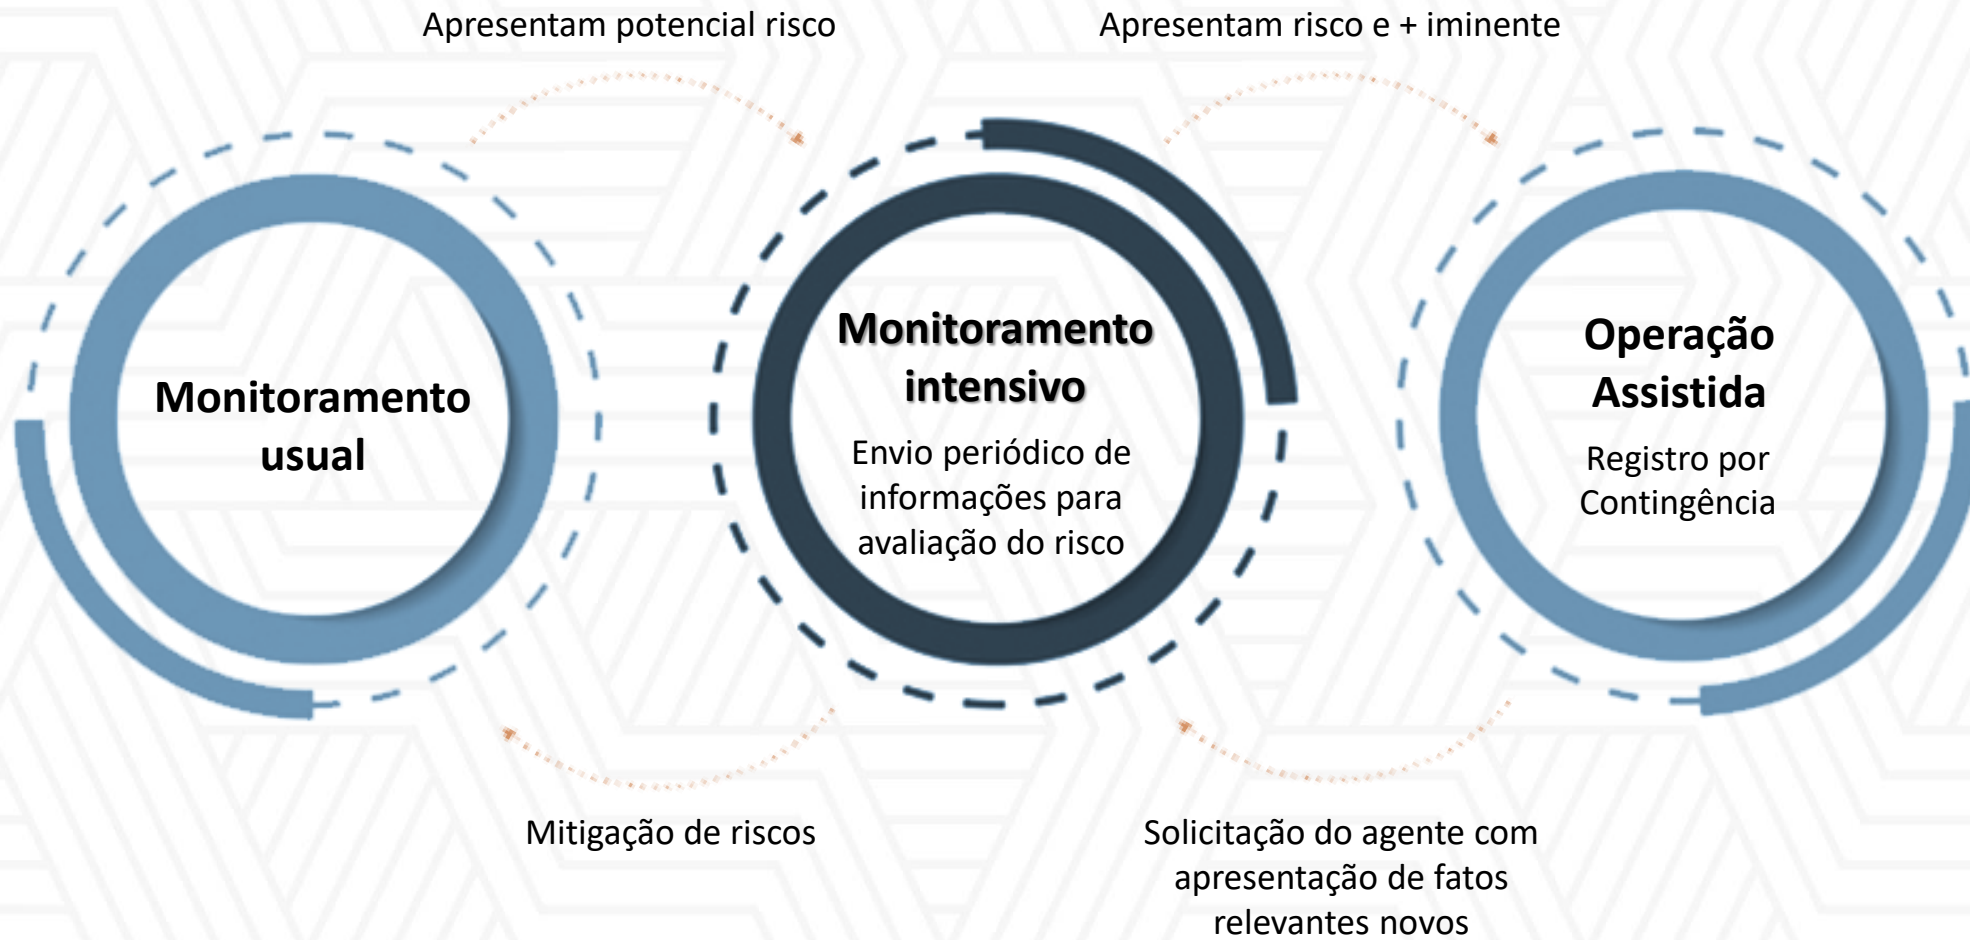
Apresentam potencial risco

Apresentam risco e + iminente

Monitoramento usual

Monitoramento intensivo

Envio periódico de informações para avaliação do risco

Operação Assistida

Registro por Contingência

Mitigação de riscos

Solicitação do agente com apresentação de fatos relevantes novos